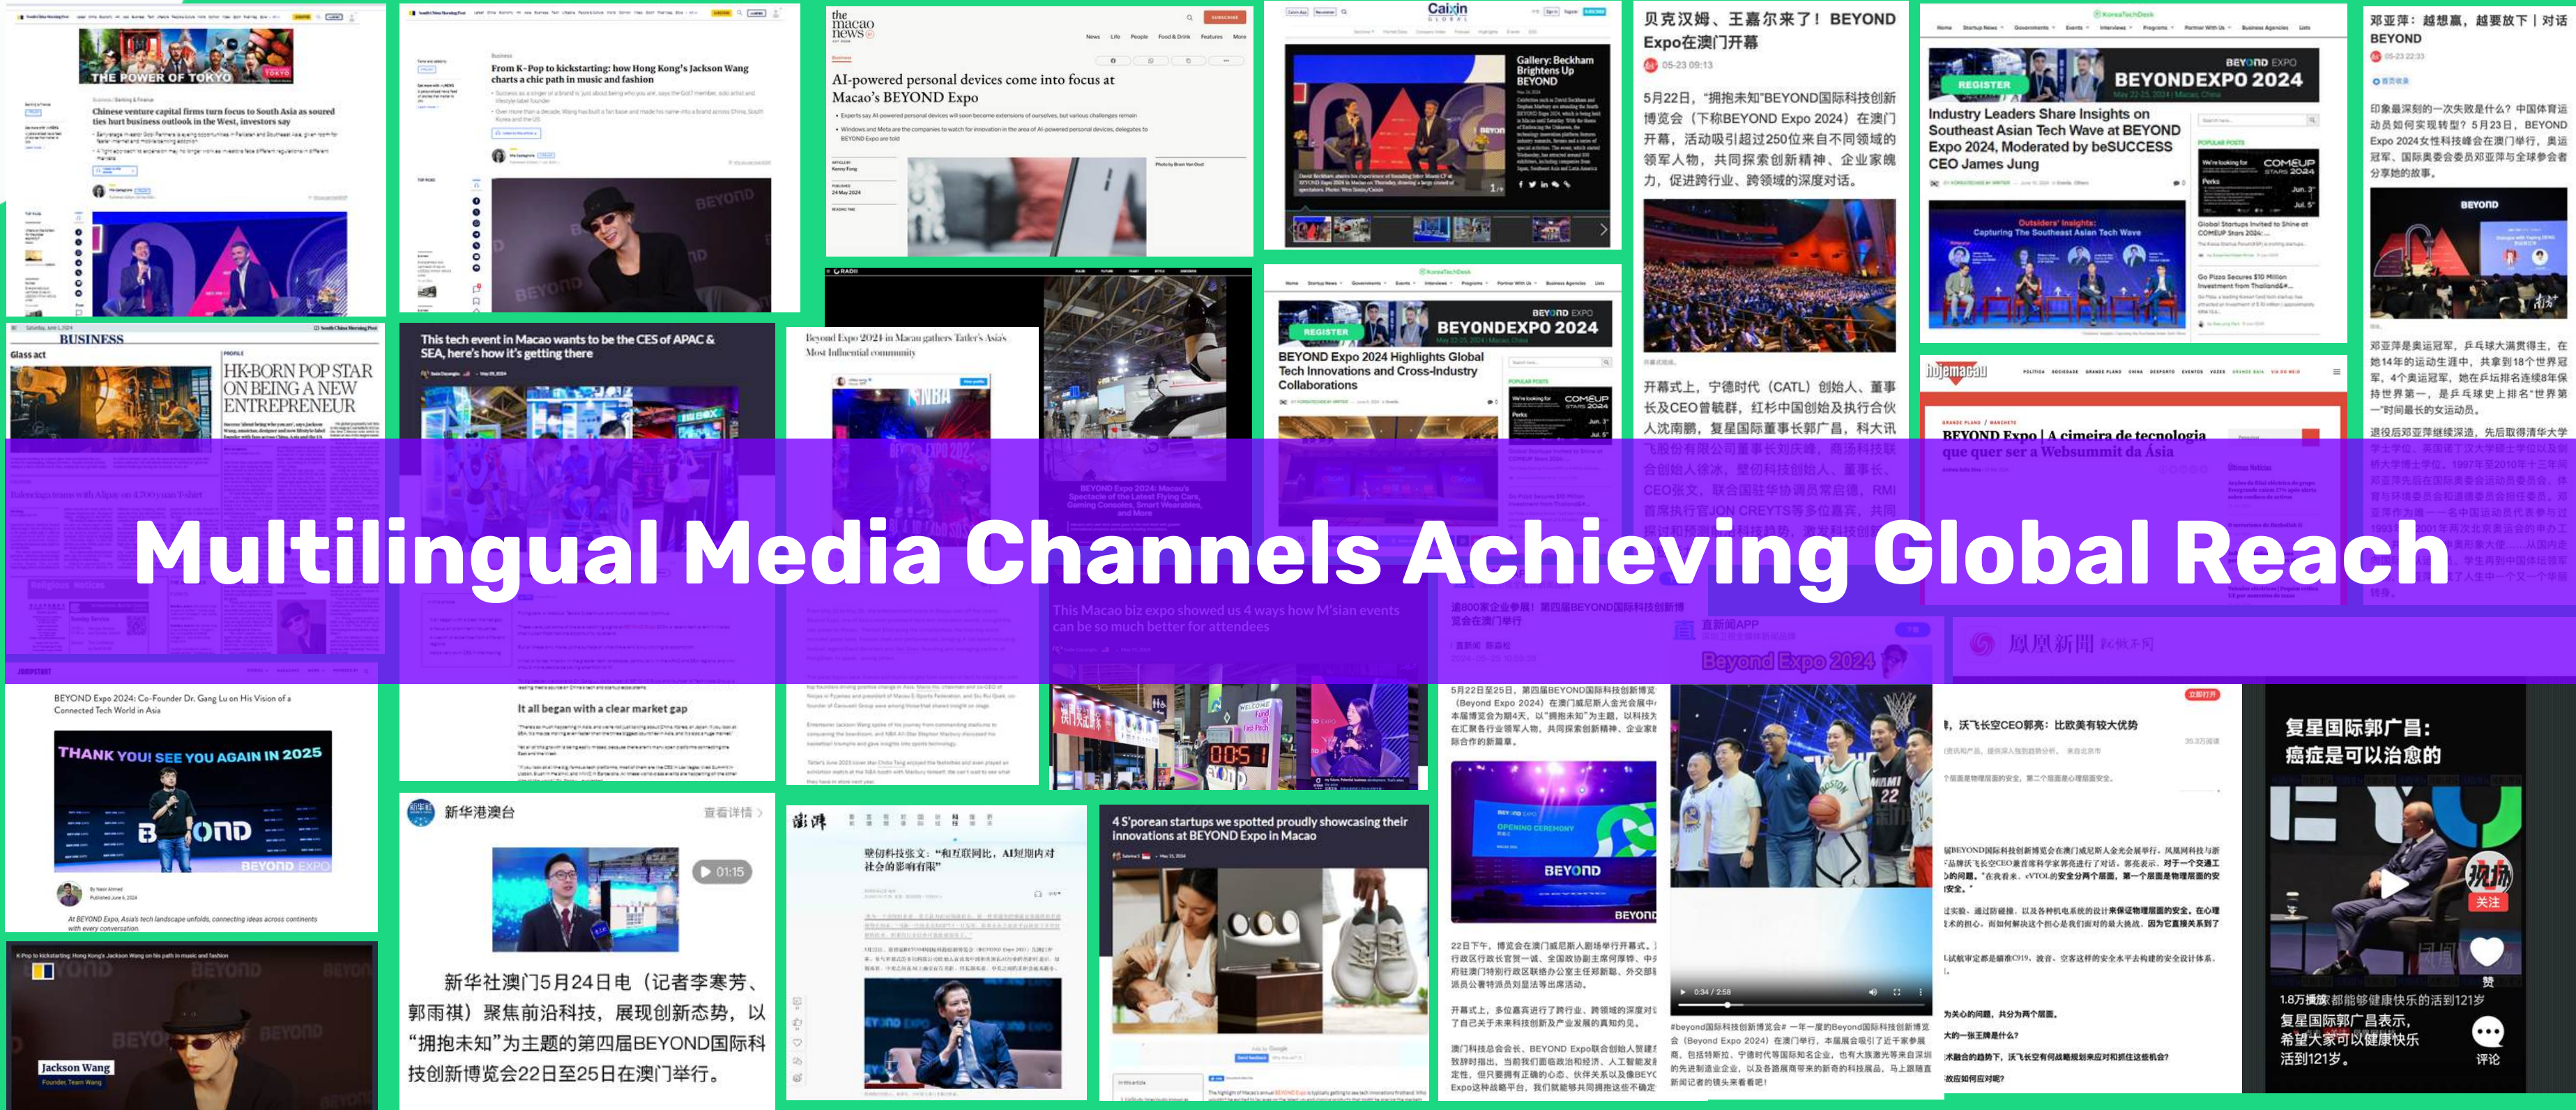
THE POWER OF TOKYO

Chinese venture capital firms turn focus to South Asia as soured ties hurt business outlook in the West, investors say

From K-Pop to kickstarting: how Hong Kong's Jackson Wang charts a chic path in music and fashion

the macao news

AI-powered personal devices come into focus at Macao's BEYOND Expo

Caixin

Gallery: Beckham Brightens Up BEYOND

贝克汉姆、王嘉尔来了！BEYOND Expo在澳门开幕

05-23 09:13

5月22日，"拥抱未知"BEYOND国际科技创新博览会（下称BEYOND Expo 2024）在澳门开幕，活动吸引到超过250位来自不同领域的领军人物，共同探索创新精神、企业家魄力，促进跨行业、跨领域的深度对话。

开幕式上，宁德时代（CATL）创始人、董事长及CEO曾毓群，红杉中国创始及执行合伙人沈南鹏，复星国际董事长郭广昌，科大讯飞股份有限公司董事长刘庆峰，商汤科技联合创始人徐冰，壁仞科技创始人、董事长、CEO张文，联合国驻华协调员常启德，RMI首席执行官JON CREYTS等多位嘉宾，共同探讨和预测科技趋势，激发科技创新

REGISTER

BEYOND EXPO 2024

Industry Leaders Share Insights on Southeast Asian Tech Wave at BEYOND Expo 2024, Moderated by beSUCCESS CEO James Jung

Outsiders' Insights: Capturing The Southeast Asian Tech Wave

COMEUP STARS 2024

邓亚萍：越想赢，越要放下丨对话BEYOND

05-23 22:33

印象最深刻的一次失败是什么？中国体育运动员如何实现转型？5月23日，BEYOND Expo 2024女性科技峰会在澳门举行，奥运冠军、国际奥委会委员邓亚萍与全球参会者分享她的故事。

邓亚萍是奥运冠军，乒乓球大满贯得主，在她14年的运动生涯中，共拿到18个世界冠军，4个奥运冠军，她在乒坛排名连续8年保持世界第一，是乒乓球史上排名"世界第一"时间最长的女运动员。

退役后邓亚萍继续深造，先后取得清华大学学士学位

BUSINESS

Glass act

HK-BORN POP STAR ON BEING A NEW ENTREPRENEUR

This tech event in Macao wants to be the CES of APAC & SEA, here's how it's getting there

Beyond Expo 2024 in Macau gathers Tatler's Asia's Most Influential community

BEYOND Expo 2024 Highlights Global Tech Innovations and Cross-Industry Collaborations

hojemacau

BEYOND Expo | A cimeira de tecnologia que quer ser a Websummit da Ásia

Multilingual Media Channels Achieving Global Reach

BEYOND Expo 2024: Macau's Spectacle of the Latest Flying Cars, Gaming Consoles, Smart Wearables, and More

This Macao biz expo showed us 4 ways how M'sian events can be so much better for attendees

逾800家企业参展！第四届BEYOND国际科技创新博览会在澳门举行

直新闻APP

Beyond Expo 2024

凤凰新闻

BEYOND Expo 2024: Co-Founder Dr. Gang Lu on His Vision of a Connected Tech World in Asia

THANK YOU! SEE YOU AGAIN IN 2025

BEYOND EXPO

At BEYOND Expo, Asia's tech landscape unfolds, connecting ideas across continents with every conversation

It all began with a clear market gap

新华港澳台

查看详情 >

01:15

新华社澳门5月24日电（记者李寒芳、郭雨祺）聚焦前沿科技，展现创新态势，以"拥抱未知"为主题的第四届BEYOND国际科技创新博览会22日至25日在澳门举行。

澎湃

壁仞科技张文："和互联网比，AI短期内对社会的影响有限"

4 S'porean startups we spotted proudly showcasing their innovations at BEYOND Expo in Macao

5月22日至25日，第四届BEYOND国际科技创新博览会（Beyond Expo 2024）在澳门威尼斯人金光会展中心举行。

OPENING CEREMONY

BEYOND

22日下午，博览会在澳门威尼斯人剧场举行开幕式。

0:34 / 2:58

#beyond国际科技创新博览会# 一年一度的Beyond国际科技创新博览会（Beyond Expo 2024）在澳门开幕

沃飞长空CEO郭亮：比欧美有较大优势

复星国际郭广昌：癌症是可以治愈的

关注

赞

1.8万播放

复星国际郭广昌表示，希望大家可以健康快乐活到121岁。

评论

K-Pop to kickstarting: Hong Kong's Jackson Wang on his path in music and fashion

Jackson Wang
Founder, Team Wang